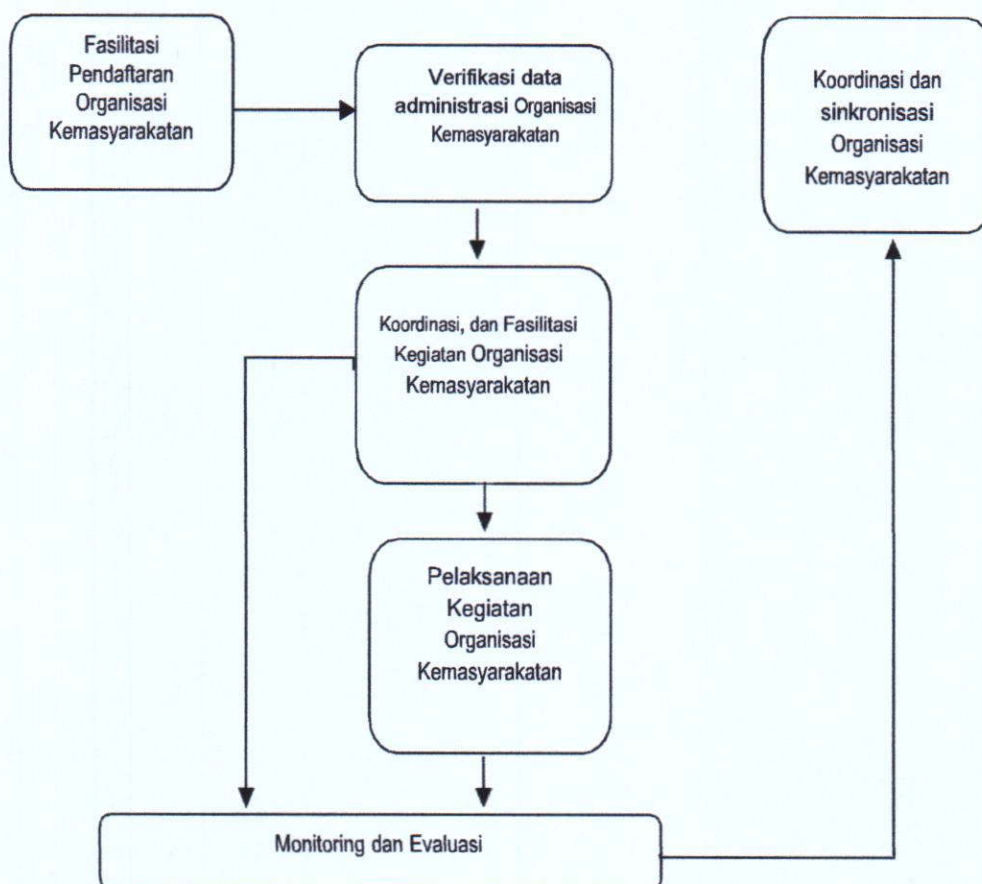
Fasilitasi Pendaftaran Organisasi Kemasyarakatan

Verifikasi data administrasi Organisasi Kemasyarakatan

Koordinasi dan sinkronisasi Organisasi Kemasyarakatan

Koordinasi, dan Fasilitasi Kegiatan Organisasi Kemasyarakatan

Pelaksanaan Kegiatan Organisasi Kemasyarakatan

Monitoring dan Evaluasi